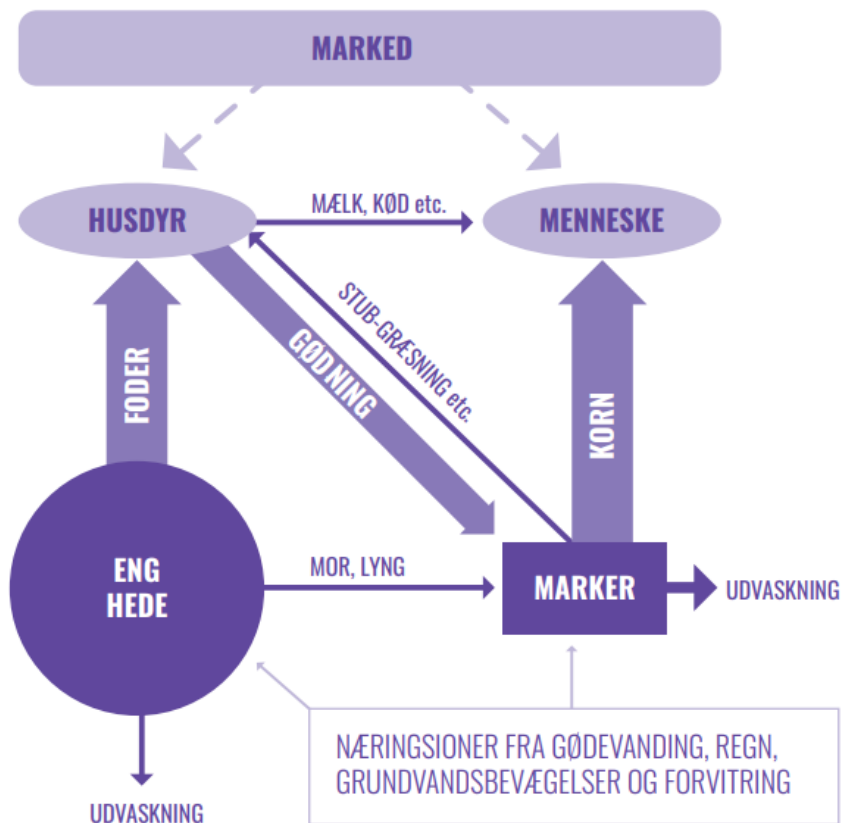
MARKED

HUSDYR

MÆLK, KØD etc.

MENNESKE

STUB-GRÆSNING etc.

FODER

GØDNING

KORN

ENG
HEDE

MOR, LYNG

MARKER

UDVASKNING

NÆRINGSIONER FRA GØDEVANDING, REGN, GRUNDVANDSBEVÆGELSER OG FORVITRING

UDVASKNING